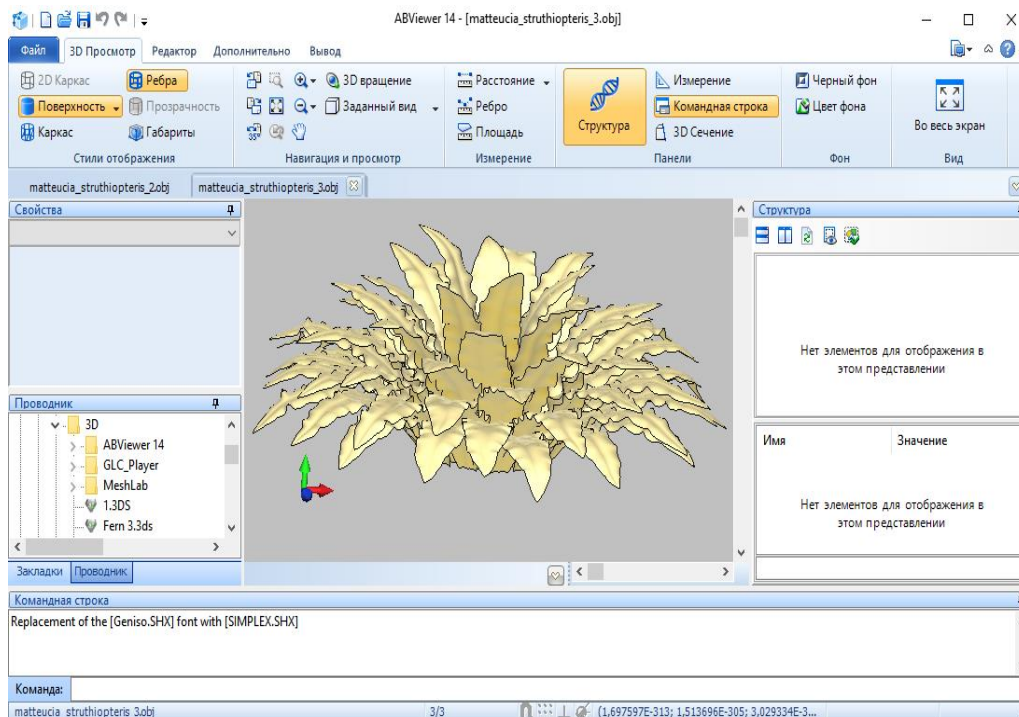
ABViewer 14 - [matteucia_struthiopteris_3.obj]

Файл | 3D Просмотр | Редактор | Дополнительно | Вывод

2D Каркас | Ребра | Поверхность | Прозрачность | Каркас | Габариты
Стили отображения

3D вращение | Заданный вид
Навигация и просмотр

Расстояние | Ребро | Площадь
Измерение

Структура | Измерение | Командная строка | 3D Сечение
Панели

Черный фон | Цвет фона
Фон

Во весь экран
Вид

matteucia_struthiopteris_2.obj | matteucia_struthiopteris_3.obj

Свойства

Проводник
3D
ABViewer 14
GLC_Player
MeshLab
1.3DS
Fern 3.3ds

Закладки | Проводник

Структура

Нет элементов для отображения в этом представлении

Имя | Значение

Нет элементов для отображения в этом представлении

Командная строка
Replacement of the [Geniso.SHX] font with [SIMPLEX.SHX]

Команда:

matteucia_struthiopteris_3.obj | 3/3 | (1,697597E-313; 1,513696E-305; 3,029334E-3...